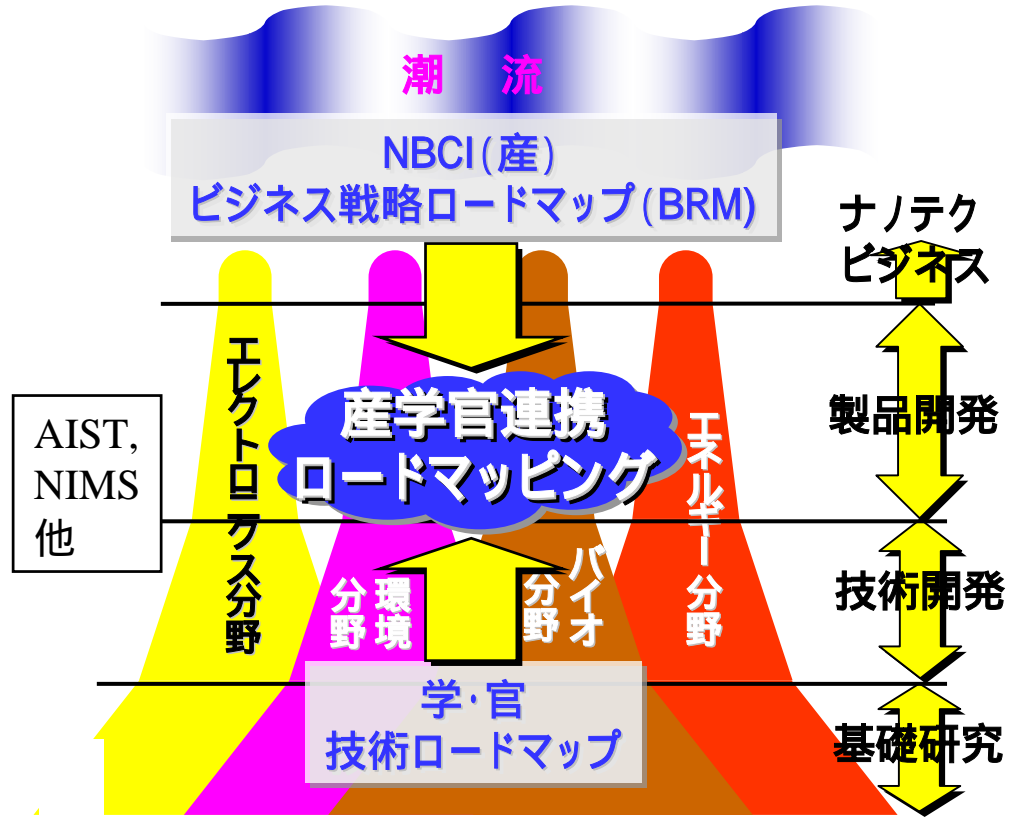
潮 流

NBCI(産)
ビジネス戦略ロードマップ(BRM)

ナノテク
ビジネス

AIST,
NIMS
他

エレクトロニクス分野

環境分野

産学官連携
ロードマッピング

バイオ分野

エネルギー分野

製品開発

技術開発

学·官
技術ロードマップ

基礎研究